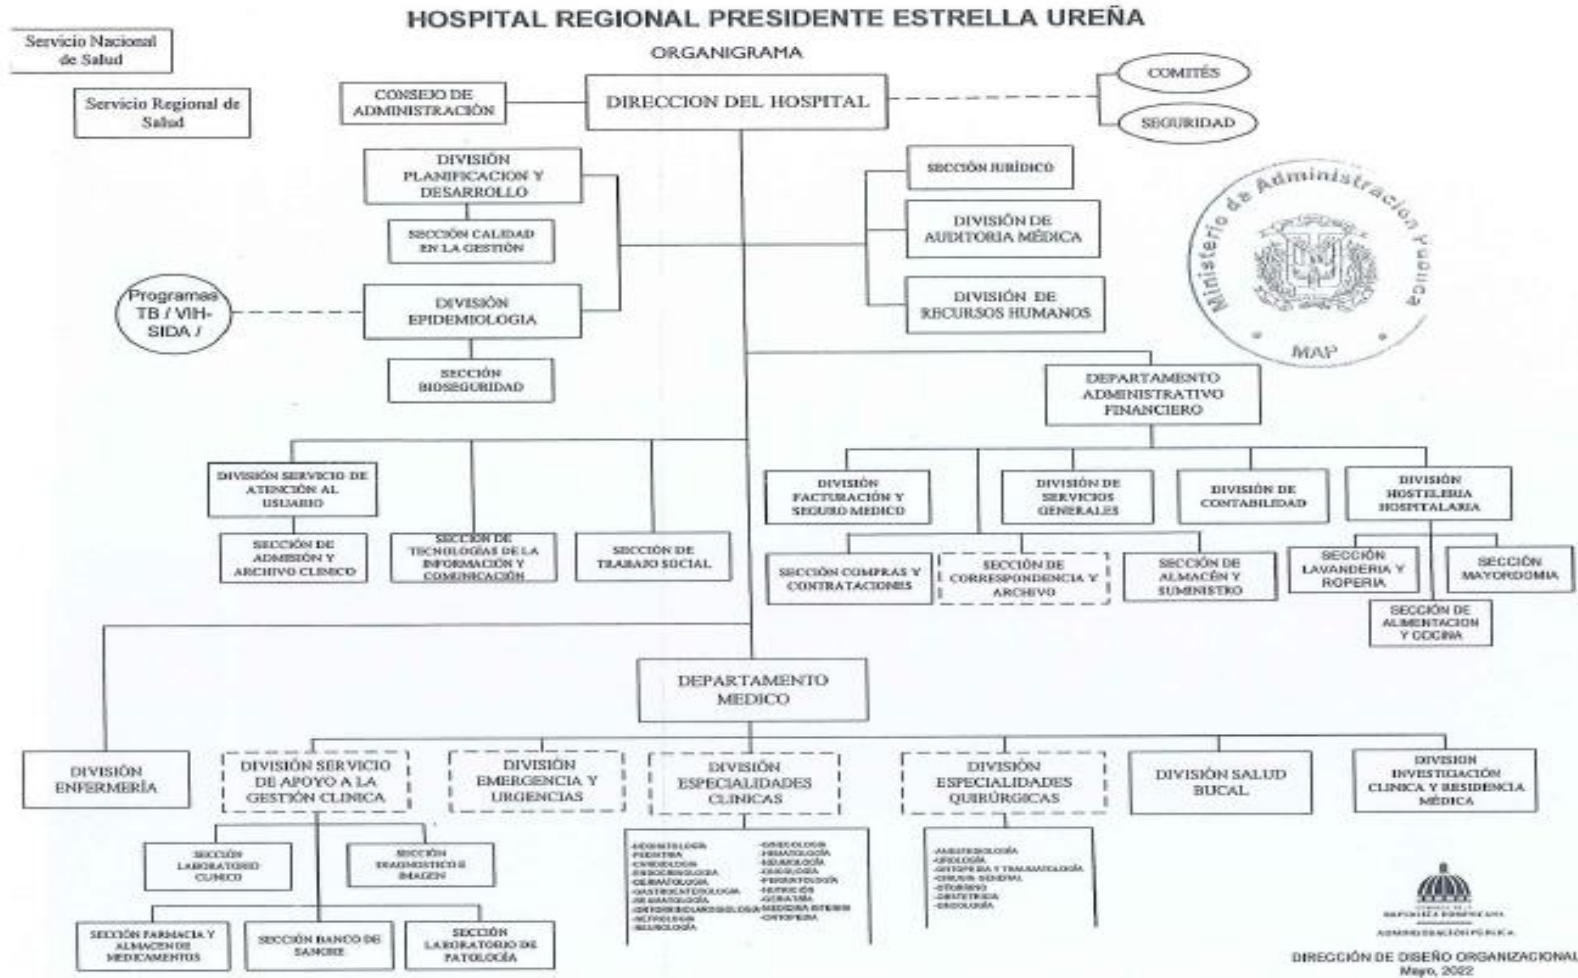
HOSPITAL REGIONAL PRESIDENTE ESTRELLA UREÑA

ORGANIGRAMA

Servicio Nacional de Salud

Servicio Regional de Salud

CONSEJO DE ADMINISTRACIÓN

DIRECCION DEL HOSPITAL

COMITÉS

SEGURIDAD

DIVISIÓN PLANIFICACION Y DESARROLLO

SECCIÓN CALIDAD EN LA GESTIÓN

SECCIÓN JURÍDICO

DIVISIÓN DE AUDITORIA MÉDICA

DIVISIÓN DE RECURSOS HUMANOS

Ministerio de Administración Pública

MAP

Programas TB / VIH-SIDA /

DIVISIÓN EPIDEMIOLOGIA

SECCIÓN BIOSEGURIDAD

DEPARTAMENTO ADMINISTRATIVO FINANCIERO

DIVISIÓN SERVICIO DE ATENCIÓN AL USUARIO

SECCIÓN DE ADMISIÓN Y ARCHIVO CLINICO

SECCIÓN DE TECNOLOGÍAS DE LA INFORMACIÓN Y COMUNICACIÓN

SECCIÓN DE TRABAJO SOCIAL

DIVISIÓN FACTURACIÓN Y SEGURO MEDICO

DIVISIÓN DE SERVICIOS GENERALES

DIVISIÓN DE CONTABILIDAD

DIVISIÓN HOSTELERIA HOSPITALARIA

SECCIÓN COMPRAS Y CONTRATACIONES

SECCIÓN DE CORRESPONDENCIA Y ARCHIVO

SECCIÓN DE ALMACÉN Y SUMINISTRO

SECCIÓN LAVANDERIA Y ROPERIA

SECCIÓN MAYORDOMIA

SECCIÓN DE ALIMENTACION Y COCINA

DEPARTAMENTO MEDICO

DIVISIÓN ENFERMERÍA

DIVISIÓN SERVICIO DE APOYO A LA GESTIÓN CLINICA

DIVISIÓN EMERGENCIA Y URGENCIAS

DIVISIÓN ESPECIALIDADES CLINICAS

DIVISIÓN ESPECIALIDADES QUIRÚRGICAS

DIVISIÓN SALUD BUCAL

DIVISION INVESTIGACIÓN CLINICA Y RESIDENCIA MÉDICA

SECCIÓN LABORATORIO CLINICO

SECCIÓN DIAGNOSTICO E IMAGEN

SECCIÓN FARMACIA Y ALMACEN DE MEDICAMENTOS

SECCIÓN BANCO DE SANGRE

SECCIÓN LABORATORIO DE PATOLOGÍA

-NEONATOLOGÍA
-PEDIATRIA
-CARDIOLOGÍA
-ENDOCRINOLOGÍA
-DERMATOLOGÍA
-GASTROENTEROLOGÍA
-REUMATOLOGÍA
-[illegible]
-NEFROLOGÍA
-NEUMOLOGÍA
-GINECOLOGÍA
-HEMATOLOGÍA
-NEUROLOGÍA
-ONCOLOGÍA
-FISIATROLOGÍA
-NUTRICIÓN
-GERIATRIA
-MEDICINA INTERNA
-ORTOPEDIA

-ANESTESIOLOGÍA
-UROLOGÍA
-ORTOPEDIA Y TRAUMATOLOGÍA
-CIRUGÍA GENERAL
-OTORRINO
-OBSTETRICIA
-ONCOLOGÍA

REPÚBLICA DOMINICANA
ADMINISTRACIÓN PÚBLICA

DIRECCIÓN DE DISEÑO ORGANIZACIONAL
Mayo, 2022